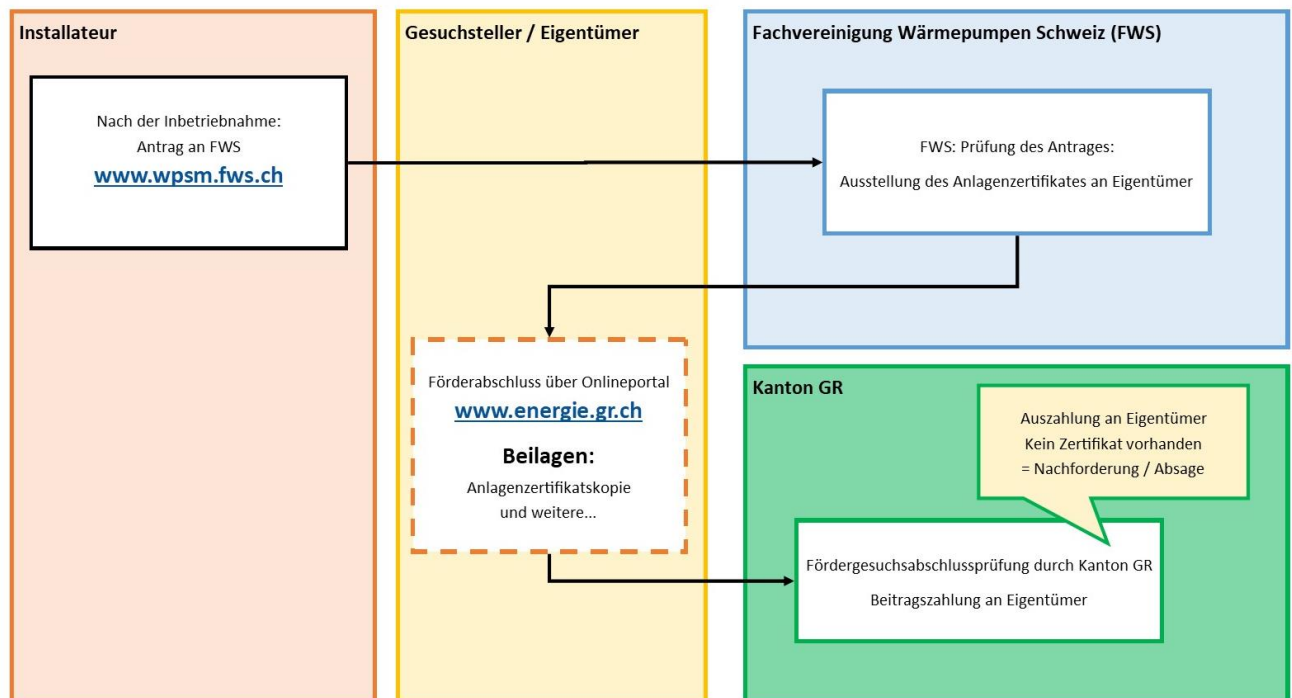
Installateur

Nach der Inbetriebnahme:
Antrag an FWS
www.wpsm.fws.ch

Gesuchsteller / Eigentümer

Förderabschluss über Onlineportal
www.energie.gr.ch

Beilagen:
Anlagenzertifikatskopie
und weitere...

Fachvereinigung Wärmepumpen Schweiz (FWS)

FWS: Prüfung des Antrages:
Ausstellung des Anlagenzertifikates an Eigentümer

Kanton GR

Auszahlung an Eigentümer
Kein Zertifikat vorhanden
= Nachforderung / Absage

Fördergesuchsabschlussprüfung durch Kanton GR
Beitragszahlung an Eigentümer